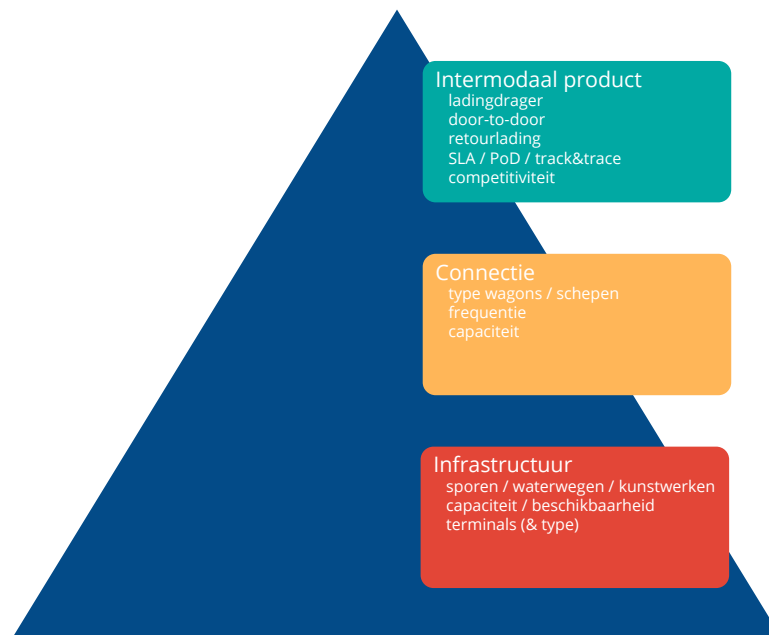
Intermodaal product
ladingdrager
door-to-door
retourlading
SLA / PoD / track&trace
competitiviteit

Connectie
type wagons / schepen
frequentie
capaciteit

Infrastructuur
sporen / waterwegen / kunstwerken
capaciteit / beschikbaarheid
terminals (& type)